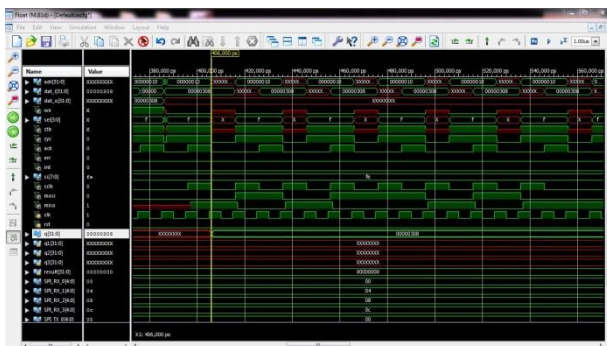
iSim (M.81d) - [Default.wcfg]
File Edit View Simulation Window Layout Help
1.00us
406,000 ps
Name | Value
adr[31:0] XXXXXXXX
dat_i[31:0] 00000000
dat_o[31:0] XXXXXXXX
we x
sel[3:0] x
stb x
cyc x
ack 0
err 0
int 0
ss[7:0] fe
sclk 0
mosi 0
miso 1
clk 1
rst 0
q[31:0] 00000000
q1[31:0] XXXXXXXX
q2[31:0] XXXXXXXX
q3[31:0] XXXXXXXX
result[31:0] 00000000
SPI_RX_0[4:0] 00
SPI_RX_1[4:0] 04
SPI_RX_2[4:0] 08
SPI_RX_3[4:0] 0c
SPI_TX_0[4:0] 00
380,000 ps 400,000 ps 420,000 ps 440,000 ps 460,000 ps 480,000 ps 500,000 ps 520,000 ps 540,000 ps 560,000 ps
00000010 00000010 XXXXX 00000010 XXXXX 00000010 XXXXX 00000010 XXXXX 00000010 XXXXX 00000010 XXXXX
00000 00000308 XXXXX 00000308 XXXXX 00000308 XXXXX 00000308 XXXXX 00000308 XXXXX 00000308
00000308 XXXXXXXX
f f f f f f f f
fe
XXXXXXXX 00000308
XXXXXXXX
XXXXXXXX
XXXXXXXX
00000000
00
04
08
0c
00
X1: 406,000 ps